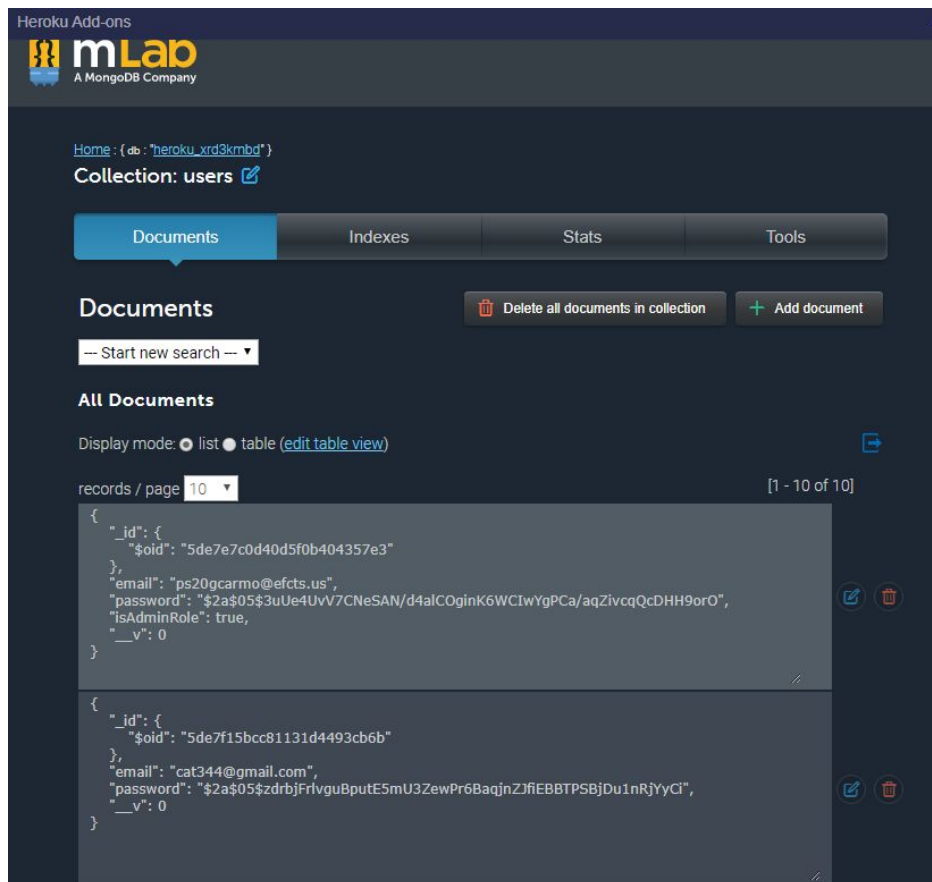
Heroku Add-ons

mLab
A MongoDB Company

Home : { db : "heroku_xrd3kmbd" }
Collection: users

Documents | Indexes | Stats | Tools

Documents

Delete all documents in collection
Add document

--- Start new search ---

All Documents

Display mode: list table (edit table view)

records / page 10

[1 - 10 of 10]

{
"_id": {
"$oid": "5de7e7c0d40d5f0b404357e3"
},
"email": "ps20gcarmo@efcts.us",
"password": "$2a$05$3uUe4UvV7CNeSAN/d4alCOginK6WCIwYgPCa/aqZivcqQcDHH9orO",
"isAdminRole": true,
"__v": 0
}

{
"_id": {
"$oid": "5de7f15bcc81131d4493cb6b"
},
"email": "cat344@gmail.com",
"password": "$2a$05$zdrbjFrlvguBputE5mU3ZewPr6BaqjnZJfiEBBTPSBjDu1nRjYyCi",
"__v": 0
}